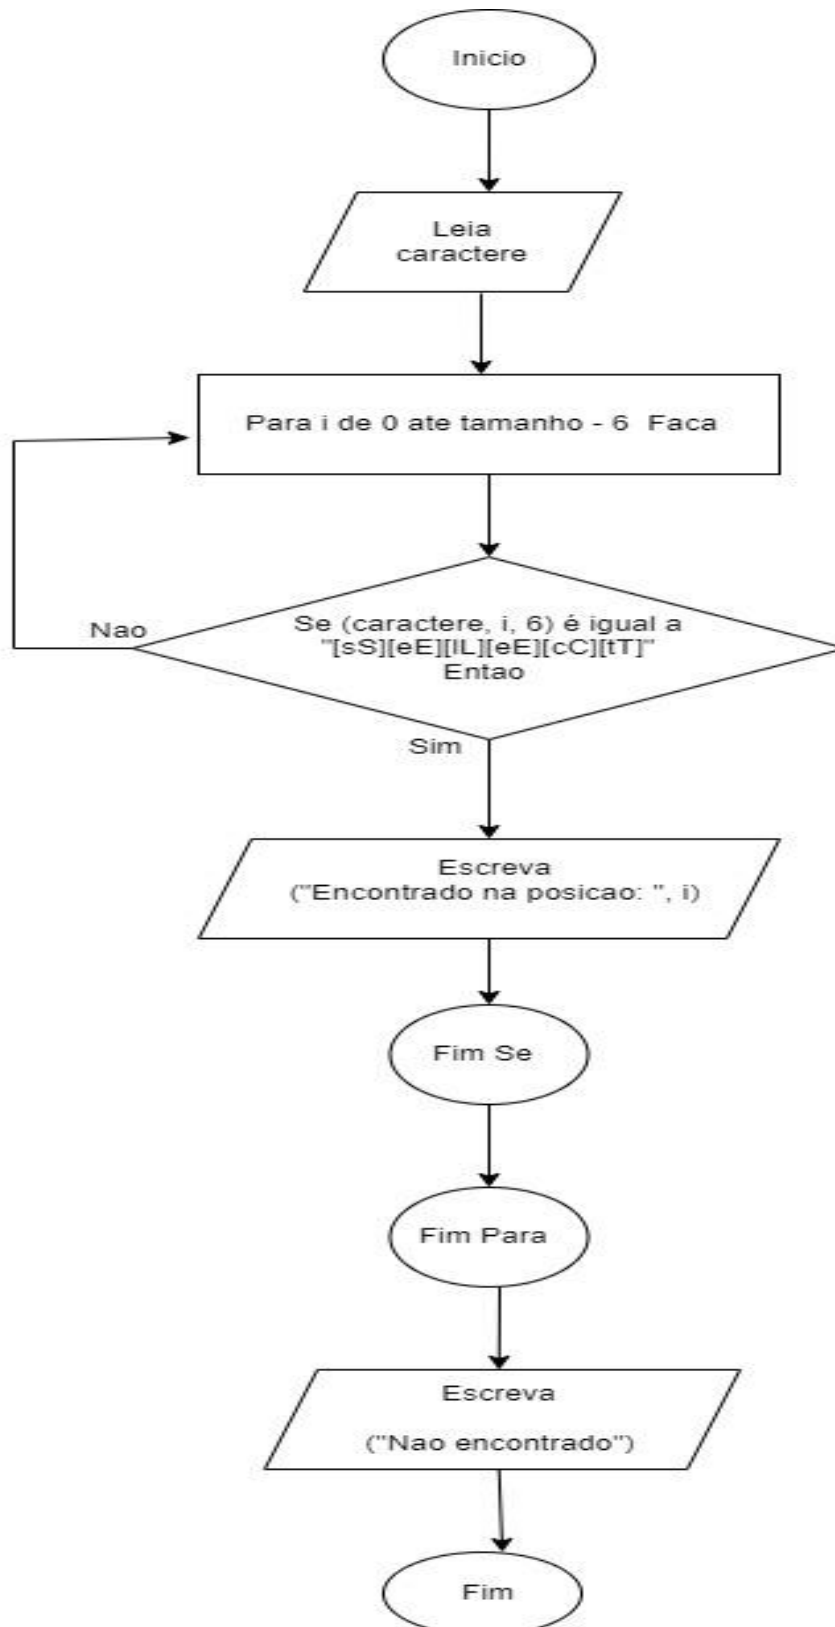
Inicio

Leia caractere

Para i de 0 ate tamanho - 6 Faca

Nao

Se (caractere, i, 6) é igual a "[sS][eE][lL][eE][cC][tT]" Entao

Sim

Escreva ("Encontrado na posicao: ", i)

Fim Se

Fim Para

Escreva

("Nao encontrado")

Fim